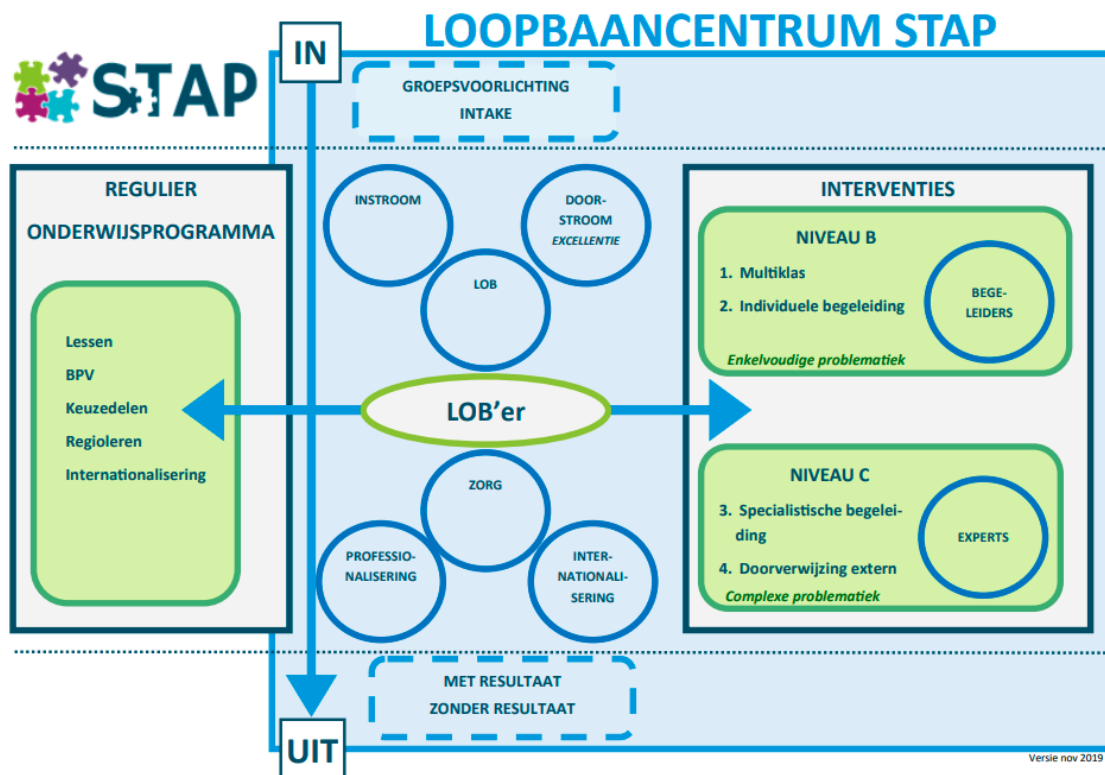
LOOPBAANCENTRUM STAP

STAP

IN

GROEPSVOORLICHTING
INTAKE

REGULIER
ONDERWIJSPROGRAMMA

Lessen
BPV
Keuzedelen
Regioleren
Internationalisering

INSTROOM

DOOR-STROOM
EXCELLENTIE

LOB

LOB'er

ZORG

PROFESSIONALISERING

INTERNATIONALISERING

INTERVENTIES

NIVEAU B
1. Multiklas
2. Individuele begeleiding
BEGELEIDERS
Enkelvoudige problematiek

NIVEAU C
3. Specialistische begeleiding
4. Doorverwijzing extern
EXPERTS
Complexe problematiek

MET RESULTAAT
ZONDER RESULTAAT

UIT

Versie nov 2019